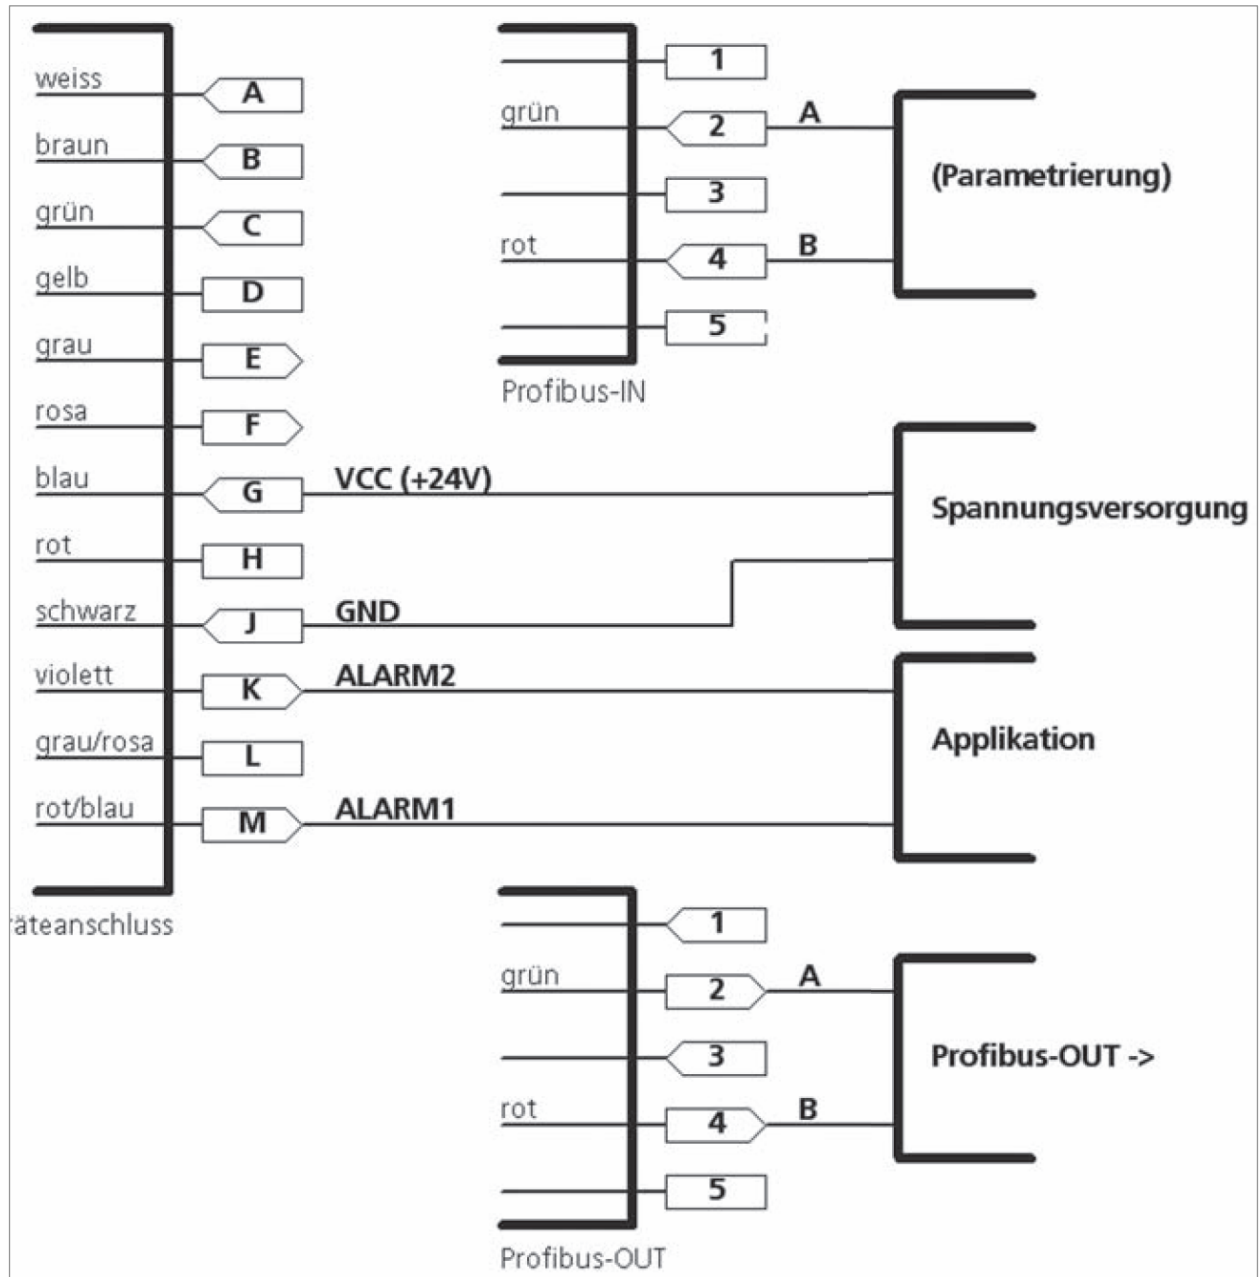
weiss A
braun B
grün C
gelb D
grau E
rosa F
blau G
rot H
schwarz J
violett K
grau/rosa L
rot/blau M

äteanschluss

1
grün 2 A
3
rot 4 B
5

Profibus-IN

(Parametrierung)

VCC (+24V)

Spannungsversorgung

GND

ALARM2

Applikation

ALARM1

1
grün 2 A
3
rot 4 B
5

Profibus-OUT

Profibus-OUT ->